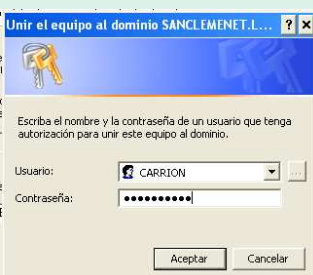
Unir el equipo al dominio SANCLEMENET.L...

Escriba el nombre y la contraseña de un usuario que tenga autorización para unir este equipo al dominio.

Usuario: CARRION

Contraseña: ••••••••••

Aceptar Cancelar